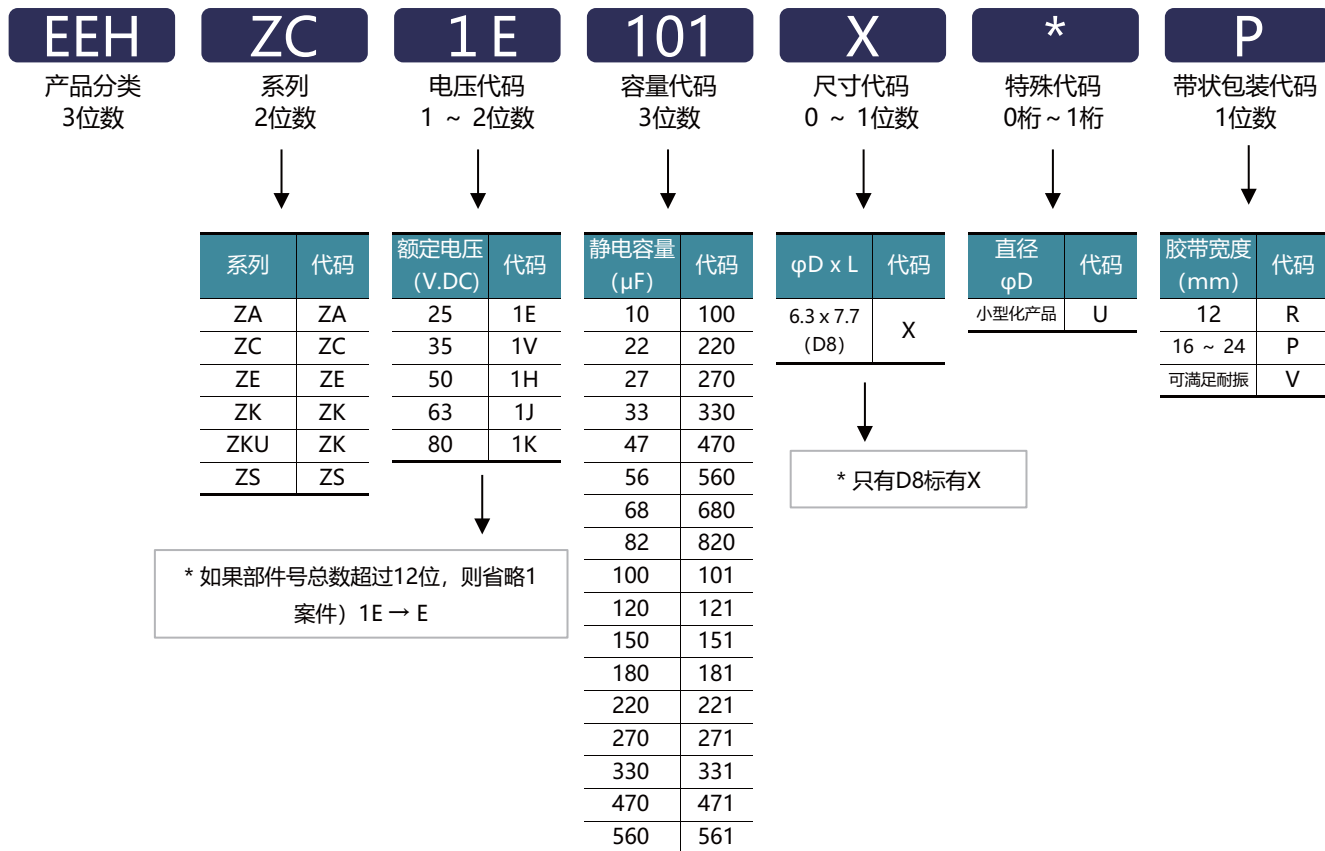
EEH
产品分类
3位数

ZC
系列
2位数

1E
电压代码
1 ~ 2位数

101
容量代码
3位数

X
尺寸代码
0 ~ 1位数

*
特殊代码
0桁 ~ 1桁

P
带状包装代码
1位数

| 系列 | 代码 |
|---|---|
| ZA | ZA |
| ZC | ZC |
| ZE | ZE |
| ZK | ZK |
| ZKU | ZK |
| ZS | ZS |

| 额定电压 (V.DC) | 代码 |
|---|---|
| 25 | 1E |
| 35 | 1V |
| 50 | 1H |
| 63 | 1J |
| 80 | 1K |

* 如果部件号总数超过12位，则省略1案件）1E → E

| 静电容量 (μF) | 代码 |
|---|---|
| 10 | 100 |
| 22 | 220 |
| 27 | 270 |
| 33 | 330 |
| 47 | 470 |
| 56 | 560 |
| 68 | 680 |
| 82 | 820 |
| 100 | 101 |
| 120 | 121 |
| 150 | 151 |
| 180 | 181 |
| 220 | 221 |
| 270 | 271 |
| 330 | 331 |
| 470 | 471 |
| 560 | 561 |

| φD x L | 代码 |
|---|---|
| 6.3 x 7.7 (D8) | X |

* 只有D8标有X

| 直径 φD | 代码 |
|---|---|
| 小型化产品 | U |

| 胶带宽度 (mm) | 代码 |
|---|---|
| 12 | R |
| 16 ~ 24 | P |
| 可满足耐振 | V |